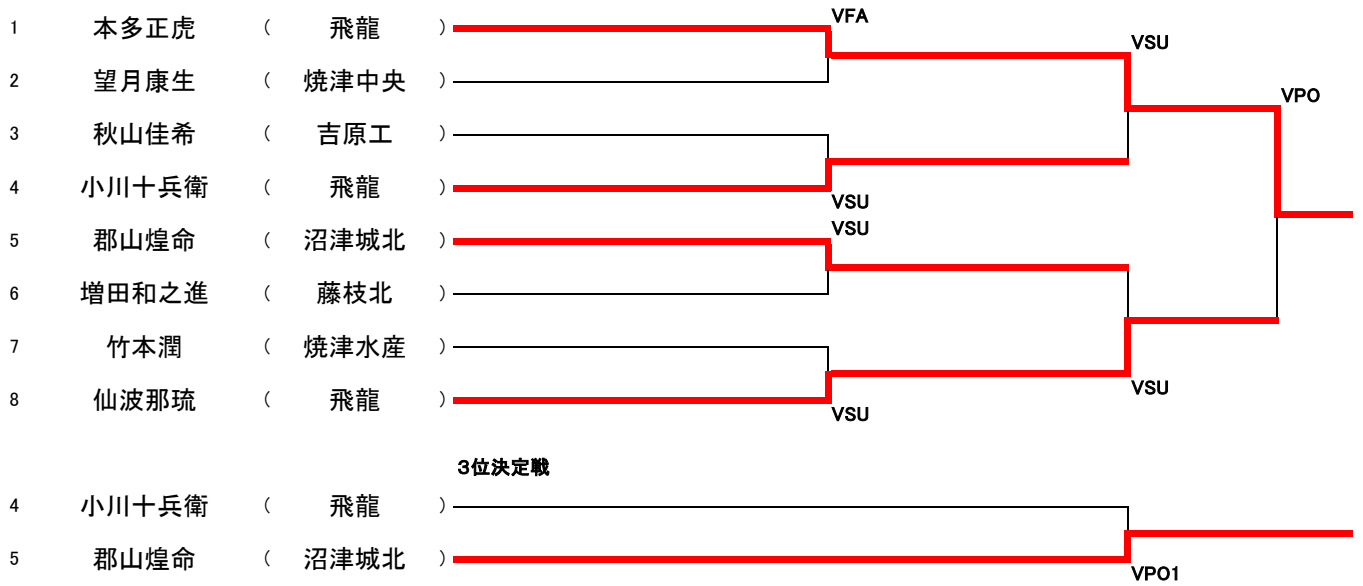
1 本多正虎 ( 飛龍 )
2 望月康生 ( 焼津中央 )
3 秋山佳希 ( 吉原工 )
4 小川十兵衛 ( 飛龍 )
5 郡山煌命 ( 沼津城北 )
6 増田和之進 ( 藤枝北 )
7 竹本潤 ( 焼津水産 )
8 仙波那琉 ( 飛龍 )

VFA
VSU
VSU
VPO
VSU
VSU
VSU

3位決定戦

4 小川十兵衛 ( 飛龍 )
5 郡山煌命 ( 沼津城北 )

VPO1